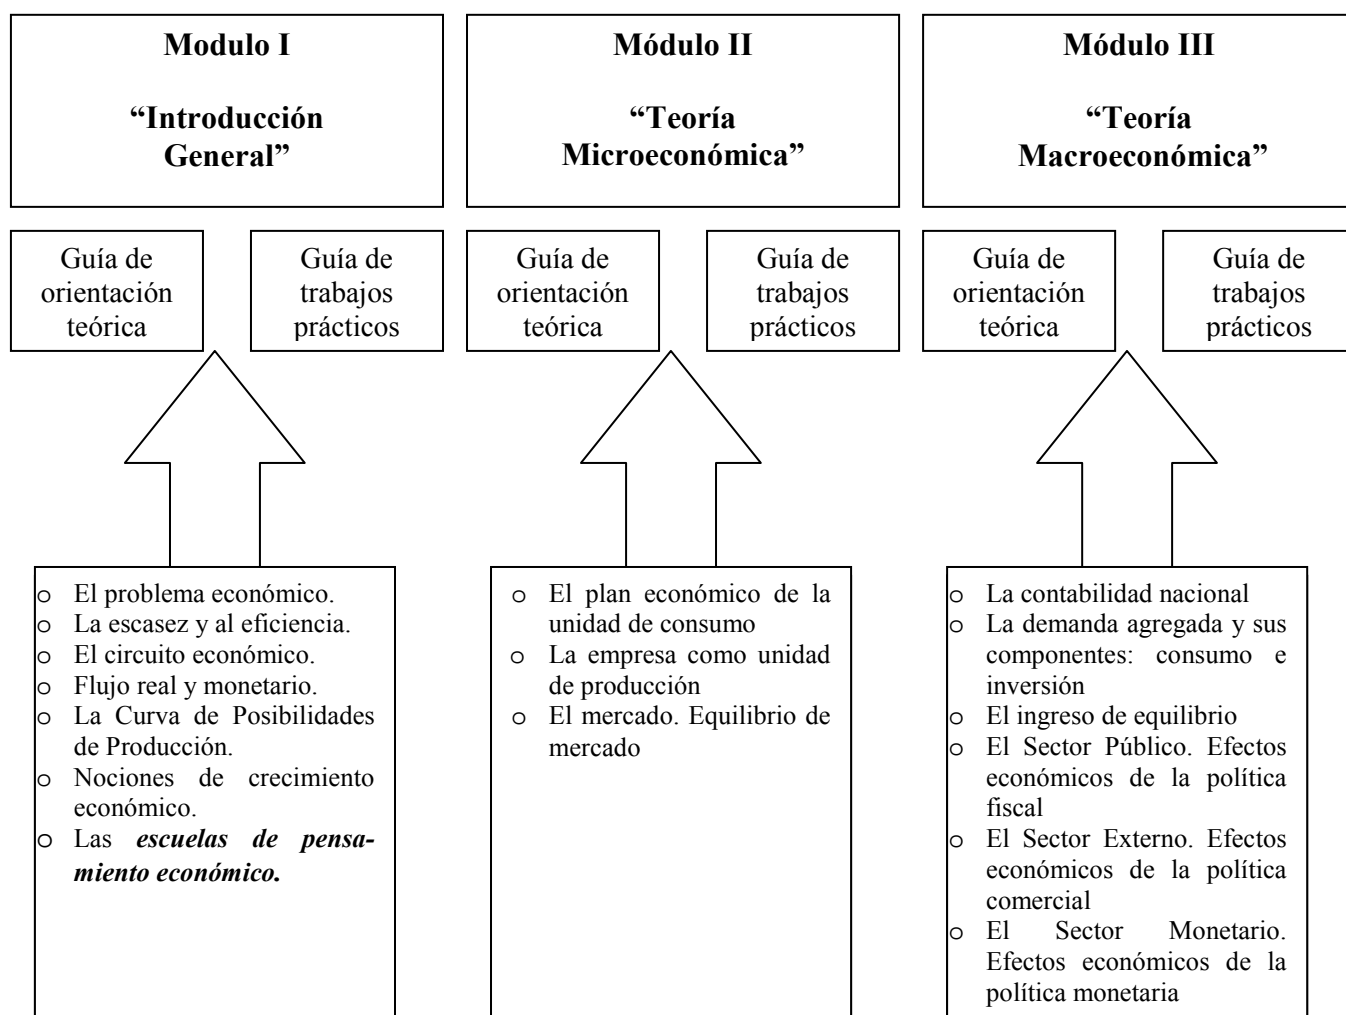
**Modulo I**

**“Introducción General”**

Guía de orientación teórica

Guía de trabajos prácticos

- El problema económico.
- La escasez y al eficiencia.
- El circuito económico.
- Flujo real y monetario.
- La Curva de Posibilidades de Producción.
- Nociones de crecimiento económico.
- Las ***escuelas de pensamiento económico.***

**Módulo II**

**“Teoría Microeconómica”**

Guía de orientación teórica

Guía de trabajos prácticos

- El plan económico de la unidad de consumo
- La empresa como unidad de producción
- El mercado. Equilibrio de mercado

**Módulo III**

**“Teoría Macroeconómica”**

Guía de orientación teórica

Guía de trabajos prácticos

- La contabilidad nacional
- La demanda agregada y sus componentes: consumo e inversión
- El ingreso de equilibrio
- El Sector Público. Efectos económicos de la política fiscal
- El Sector Externo. Efectos económicos de la política comercial
- El Sector Monetario. Efectos económicos de la política monetaria